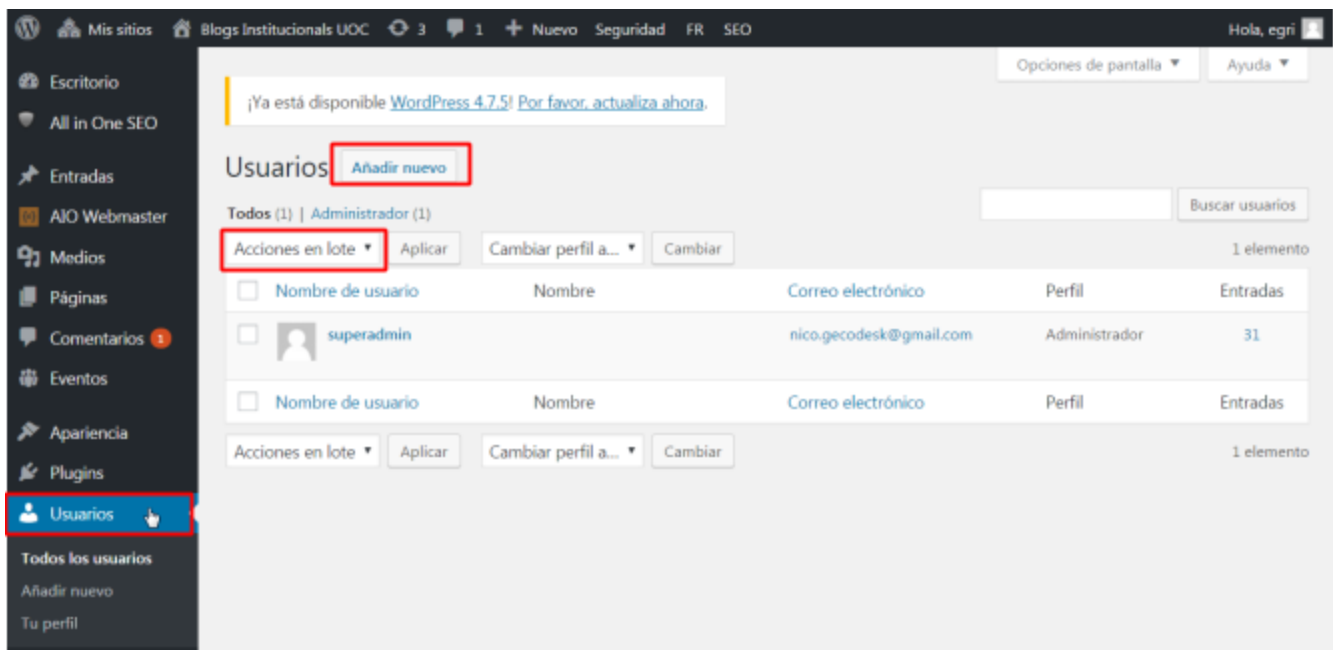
Mis sitios Blogs Institucionals UOC 3 1 + Nuevo Seguridad FR SEO Hola, egri

Escritorio
All in One SEO
Entradas
AIO Webmaster
Medios
Páginas
Comentarios 1
Eventos
Apariencia
Plugins
Usuarios
Todos los usuarios
Añadir nuevo
Tu perfil

Opciones de pantalla ▼ Ayuda ▼

¡Ya está disponible WordPress 4.7.5! Por favor, actualiza ahora.

Usuarios Añadir nuevo

Todos (1) | Administrador (1)

Buscar usuarios

Acciones en lote ▼ Aplicar Cambiar perfil a... ▼ Cambiar 1 elemento

| | Nombre de usuario | Nombre | Correo electrónico | Perfil | Entradas |
|---|---|---|---|---|---|
| | superadmin | | nico.gecodesk@gmail.com | Administrador | 31 |
| | Nombre de usuario | Nombre | Correo electrónico | Perfil | Entradas |

Acciones en lote ▼ Aplicar Cambiar perfil a... ▼ Cambiar 1 elemento